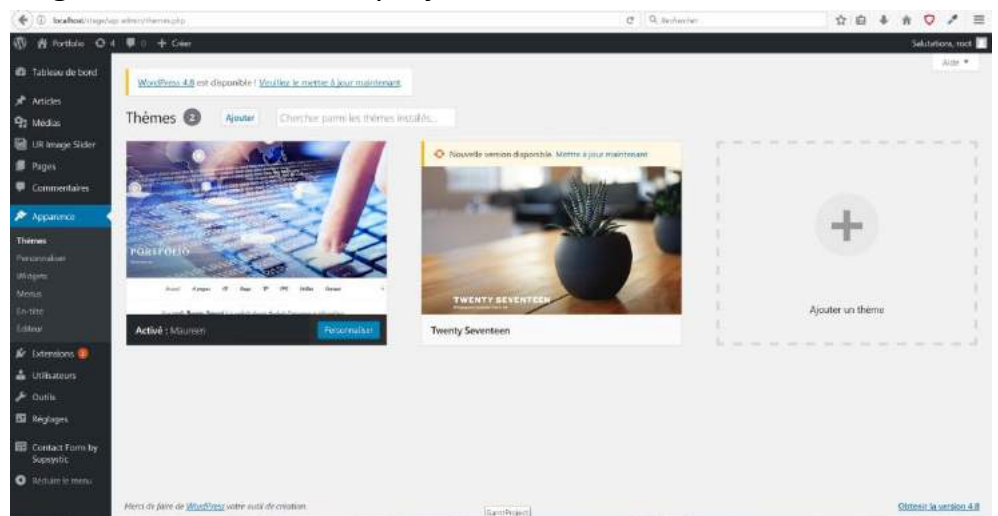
localhost/stage/wp-admin/themes.php
Rechercher

Portfolio 4 0 + Créer
Salutations, root

Tableau de bord
Articles
Médias
UR Image Slider
Pages
Commentaires
Apparence
Thèmes
Personnaliser
Widgets
Menus
En-tête
Éditeur
Extensions 3
Utilisateurs
Outils
Réglages
Contact Form by Supsystic
Réduire le menu

Aide ▾

WordPress 4.8 est disponible ! Veuillez le mettre à jour maintenant.

Thèmes 2 Ajouter Chercher parmi les thèmes installés...

PORTFOLIO

Activé : Maureen Personnaliser

Nouvelle version disponible. Mettre à jour maintenant

TWENTY SEVENTEEN

Twenty Seventeen

Ajouter un thème

Merci de faire de WordPress votre outil de création.

GanttProject

Obtenir la version 4.8